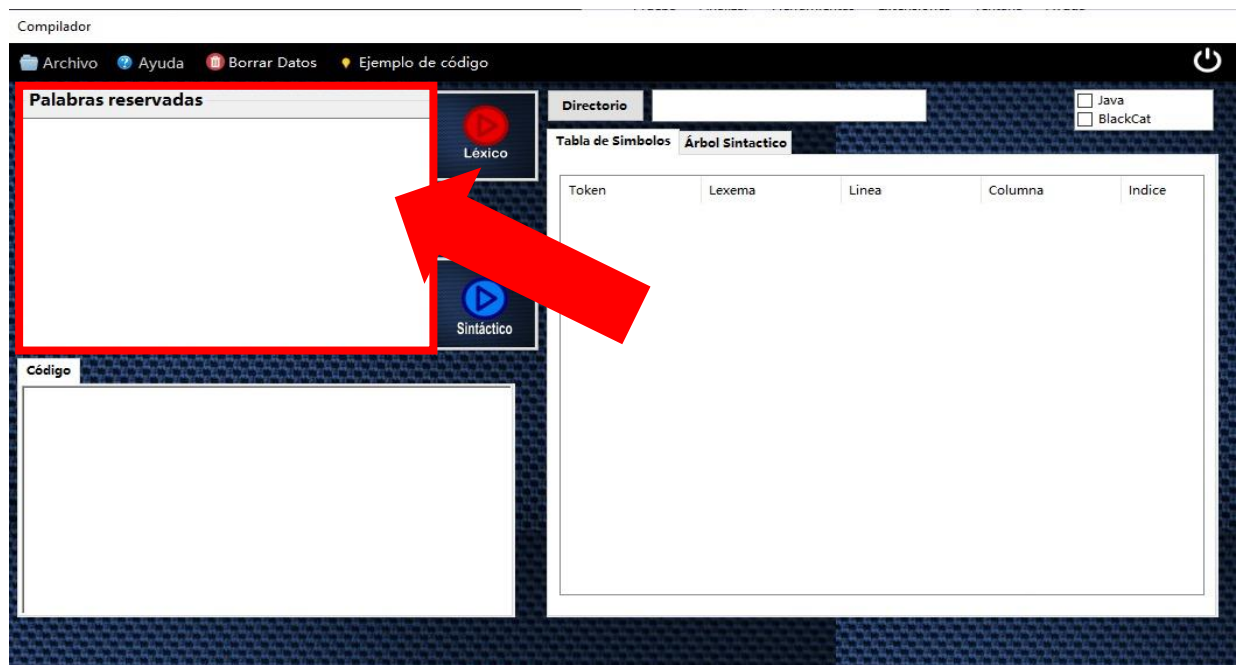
Compilador

Archivo Ayuda Borrar Datos Ejemplo de código

Palabras reservadas

Léxico

Sintáctico

Código

Directorio

Java
BlackCat

Tabla de Simbolos Árbol Sintactico

| Token | Lexema | Linea | Columna | Indice |
|---|---|---|---|---|